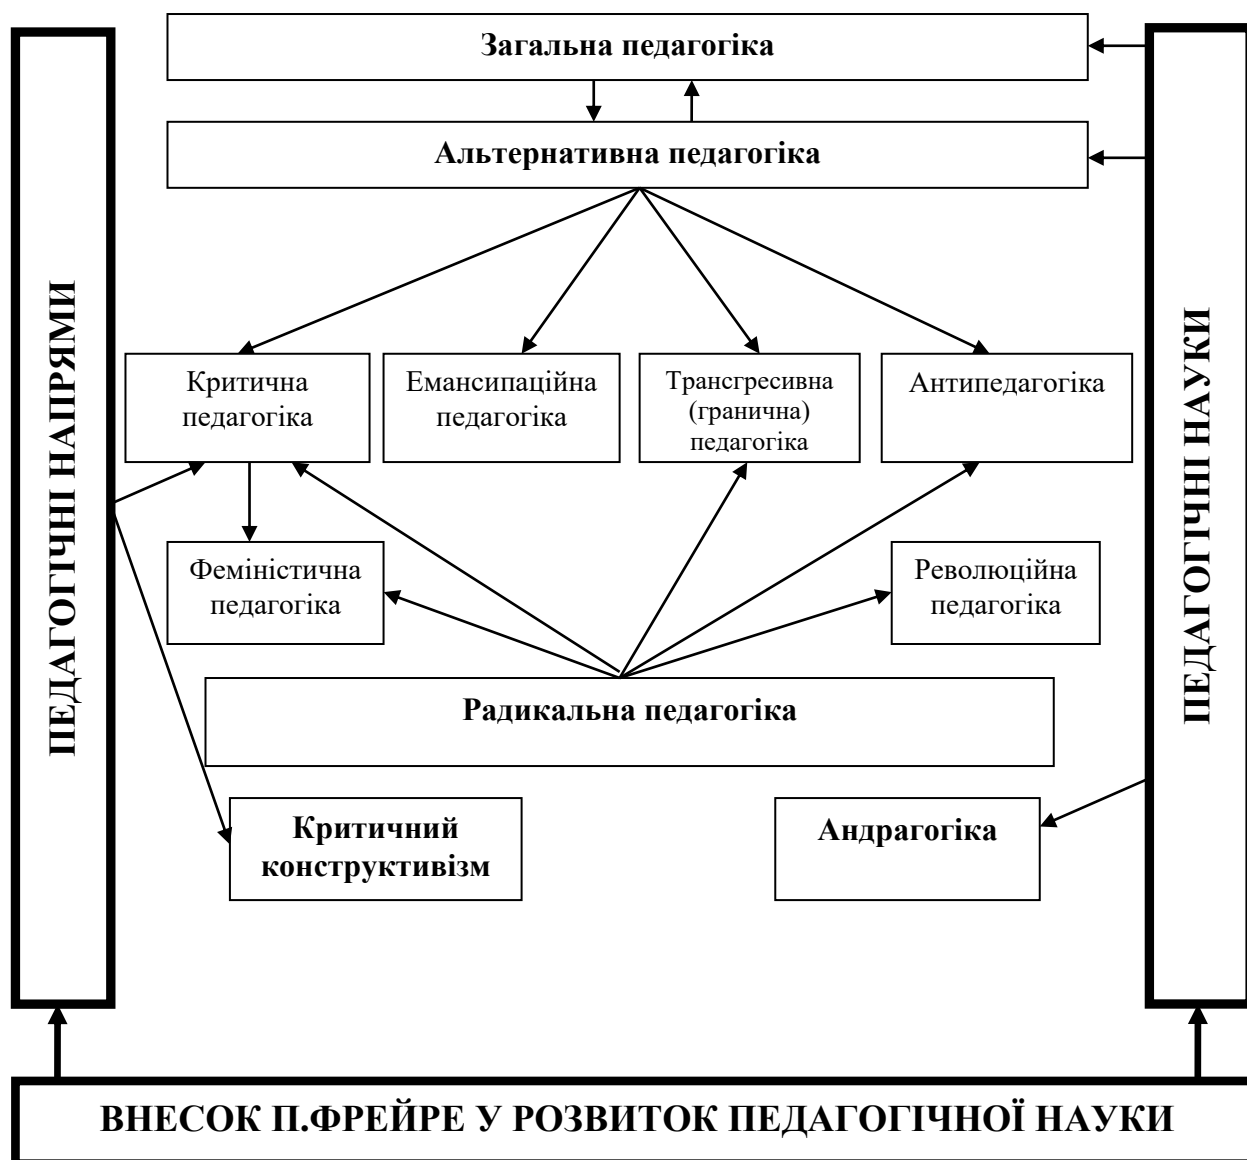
Загальна педагогіка

Альтернативна педагогіка

ПЕДАГОГІЧНІ НАПРЯМИ

ПЕДАГОГІЧНІ НАУКИ

Критична педагогіка

Емансипаційна педагогіка

Трансгресивна (гранична) педагогіка

Антипедагогіка

Феміністична педагогіка

Революційна педагогіка

Радикальна педагогіка

Критичний конструктивізм

Андрагогіка

ВНЕСОК П.ФРЕЙРЕ У РОЗВИТОК ПЕДАГОГІЧНОЇ НАУКИ